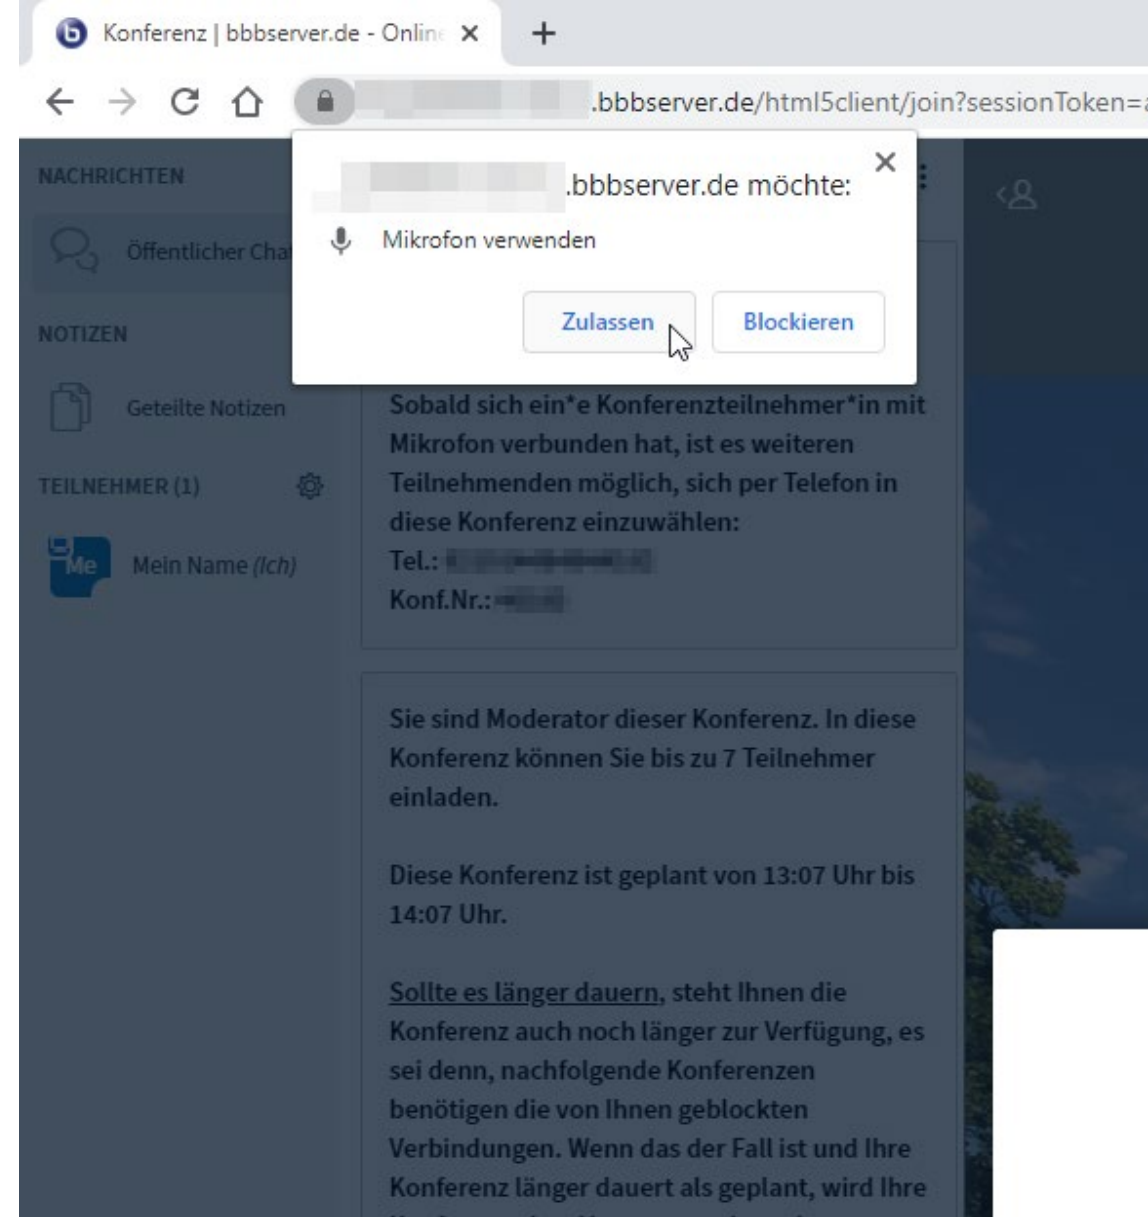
Konferenz | bbbserver.de - Onlin ×

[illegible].bbbserver.de/html5client/join?sessionToken=

NACHRICHTEN

Öffentlicher Cha

NOTIZEN

Geteilte Notizen

TEILNEHMER (1)

Me

Mein Name (Ich)

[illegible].bbbserver.de möchte:

Mikrofon verwenden

Zulassen

Blockieren

Sobald sich ein*e Konferenzteilnehmer*in mit Mikrofon verbunden hat, ist es weiteren Teilnehmenden möglich, sich per Telefon in diese Konferenz einzuwählen:
Tel.: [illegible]
Konf.Nr.: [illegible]

Sie sind Moderator dieser Konferenz. In diese Konferenz können Sie bis zu 7 Teilnehmer einladen.

Diese Konferenz ist geplant von 13:07 Uhr bis 14:07 Uhr.

Sollte es länger dauern, steht Ihnen die Konferenz auch noch länger zur Verfügung, es sei denn, nachfolgende Konferenzen benötigen die von Ihnen geblockten Verbindungen. Wenn das der Fall ist und Ihre Konferenz länger dauert als geplant, wird Ihre